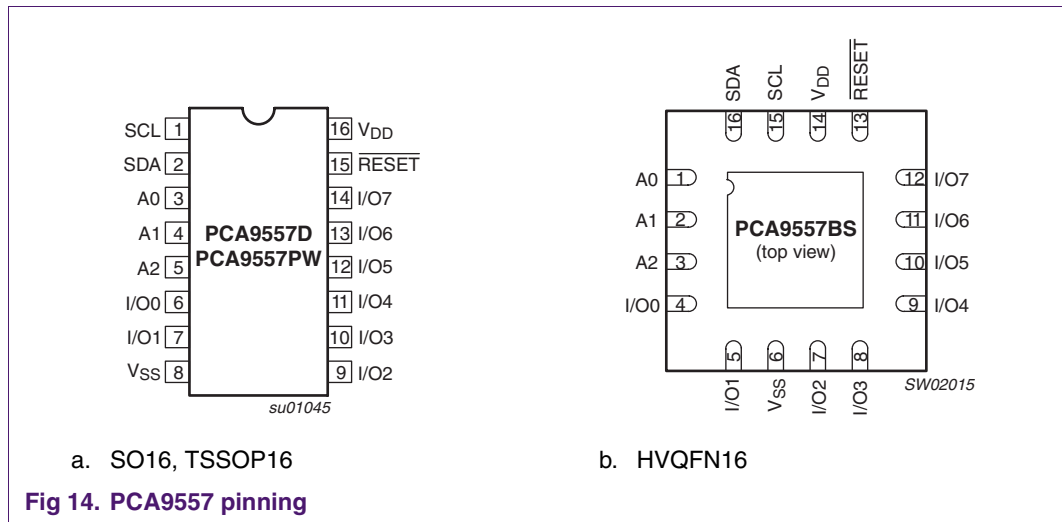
SCL 1
SDA 2
A0 3
A1 4
A2 5
I/O0 6
I/O1 7
$V_{SS}$ 8

16 $V_{DD}$
15 $\overline{RESET}$
14 I/O7
13 I/O6
12 I/O5
11 I/O4
10 I/O3
9 I/O2

PCA9557D
PCA9557PW

su01045

a. SO16, TSSOP16

SDA 16
SCL 15
$V_{DD}$ 14
$\overline{RESET}$ 13

A0 1
A1 2
A2 3
I/O0 4

PCA9557BS
(top view)

12 I/O7
11 I/O6
10 I/O5
9 I/O4

5 I/O1
6 $V_{SS}$
7 I/O2
8 I/O3

SW02015

b. HVQFN16

Fig 14. PCA9557 pinning